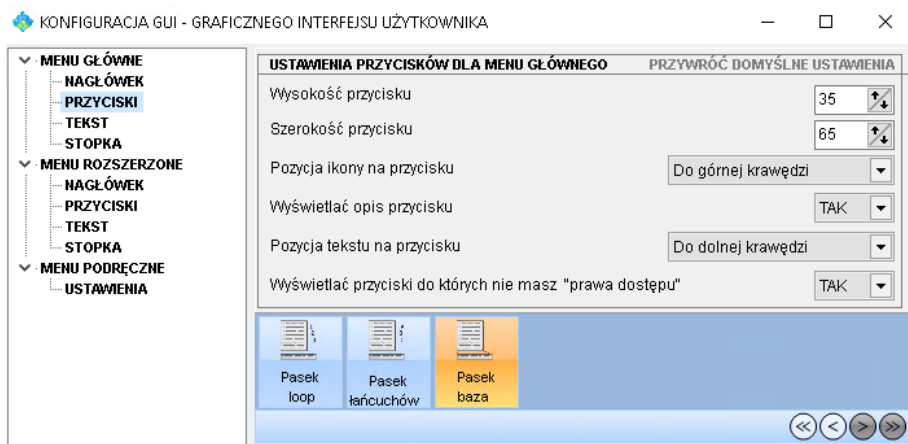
KONFIGURACJA GUI - GRAFICZNEGO INTERFEJSU UŻYTKOWNIKA

MENU GŁÓWNE
NAGŁÓWEK
PRZYCISKI
TEKST
STOPKA
MENU ROZSZERZONE
NAGŁÓWEK
PRZYCISKI
TEKST
STOPKA
MENU PODRĘCZNE
USTAWIENIA

USTAWIENIA PRZYCISKÓW DLA MENU GŁÓWNEGO
PRZYWRÓĆ DOMYŚLNE USTAWIENIA

Wysokość przycisku 35
Szerokość przycisku 65
Pozycja ikony na przycisku Do górnej krawędzi
Wyświetlać opis przycisku TAK
Pozycja tekstu na przycisku Do dolnej krawędzi
Wyświetlać przyciski do których nie masz "prawa dostępu" TAK

Pasek loop
Pasek łańcuchów
Pasek baza